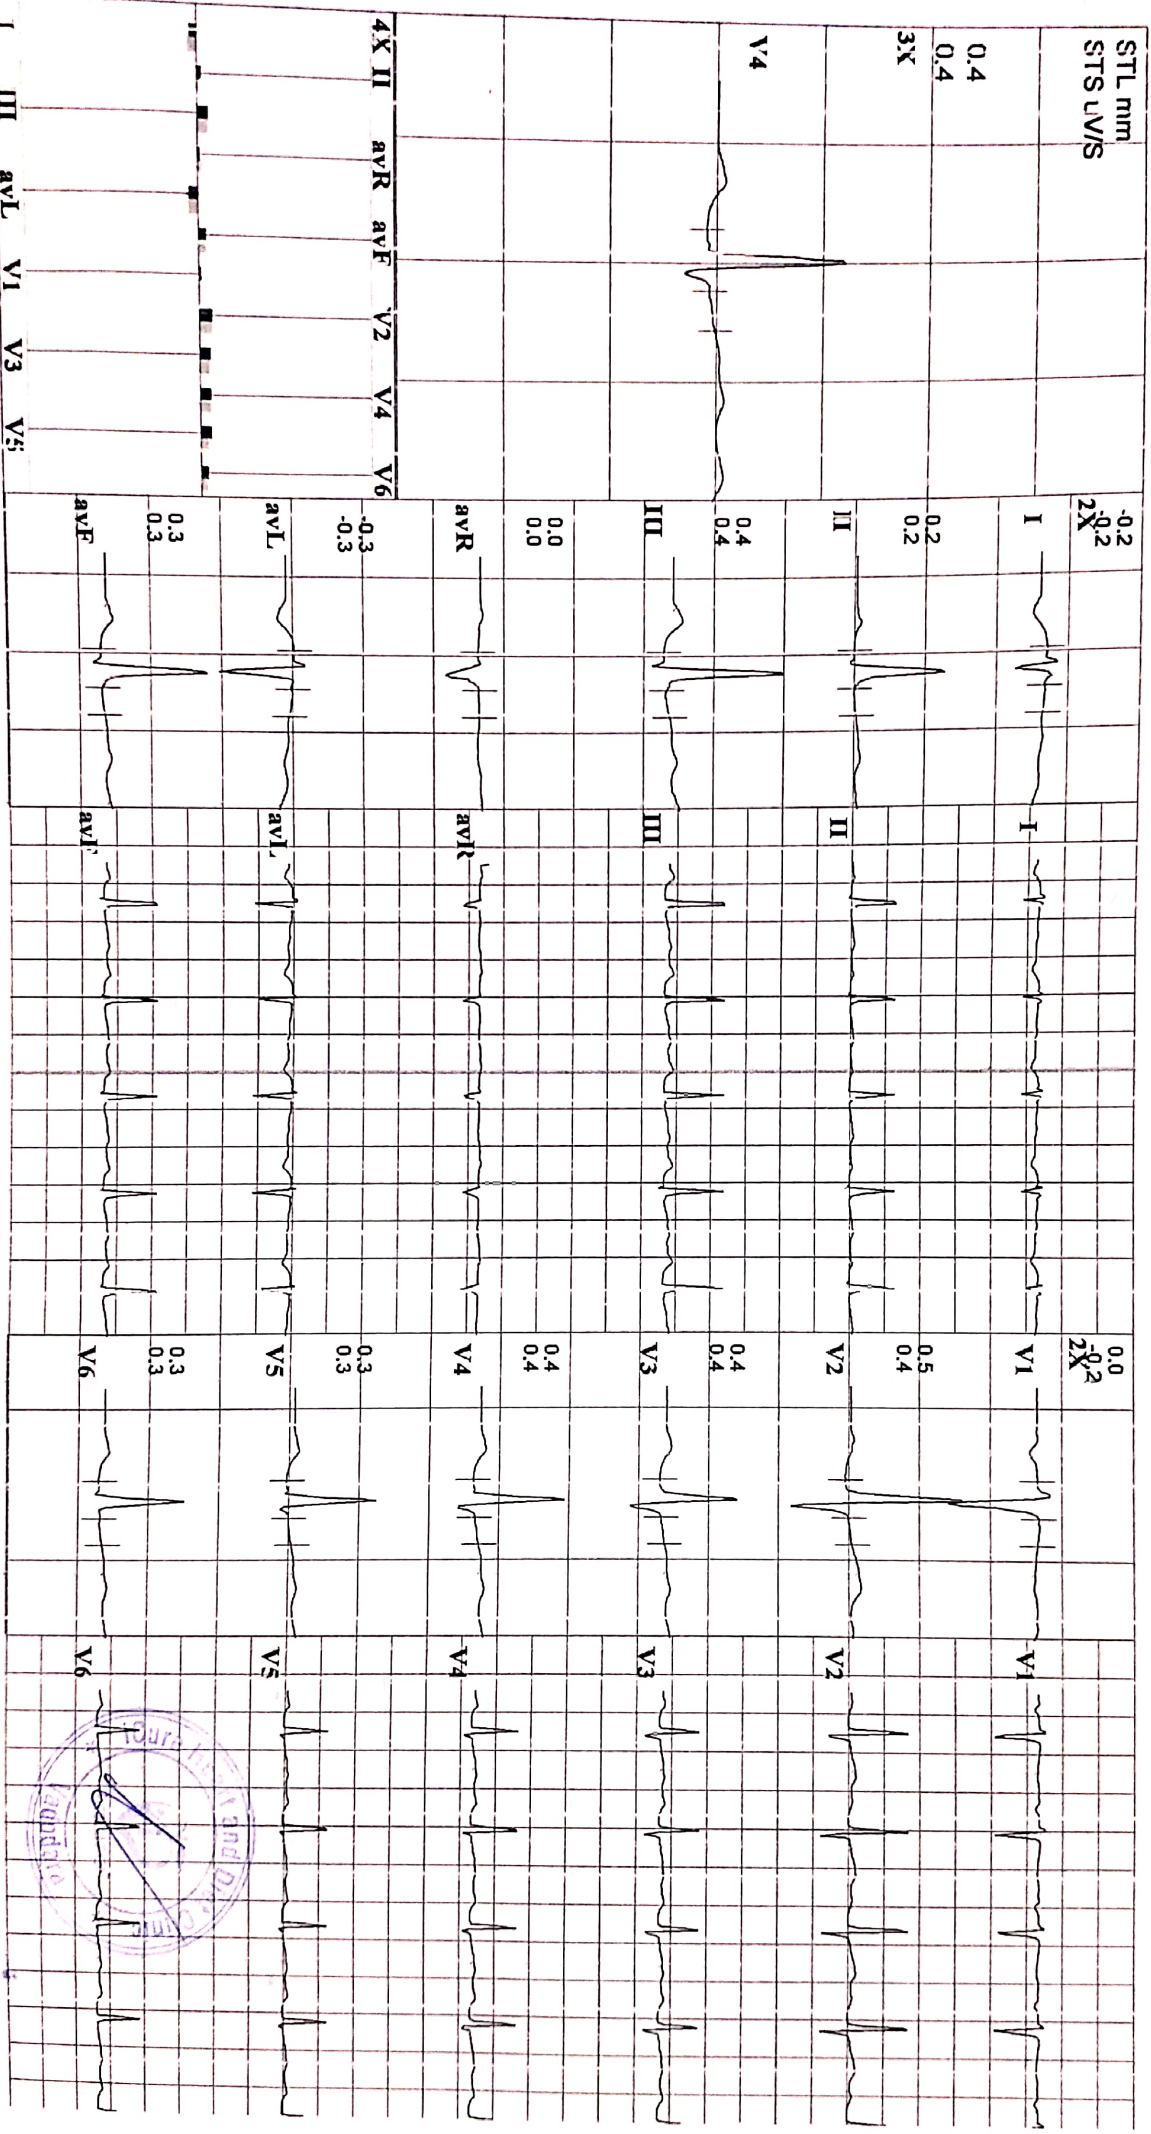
STL mm
STS uV/S

0.4
0.4

3X

V4

4X II avR avF V2 V4 V6

I III avL V1 V3 V5

-0.2
-0.2
2X
I

0.2
0.2
II

0.4
0.4
III

0.0
0.0
avR

-0.3
-0.3
avL

0.3
0.3
avF

I
II
III
avR
avL
avF

0.0
-0.2
2X
V1

0.5
0.4
V2

0.4
0.4
V3

0.4
0.4
V4

0.3
0.3
V5

0.3
0.3
V6

V1
V2
V3
V4
V5
V6

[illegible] Heart and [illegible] Clinic
Vadodara